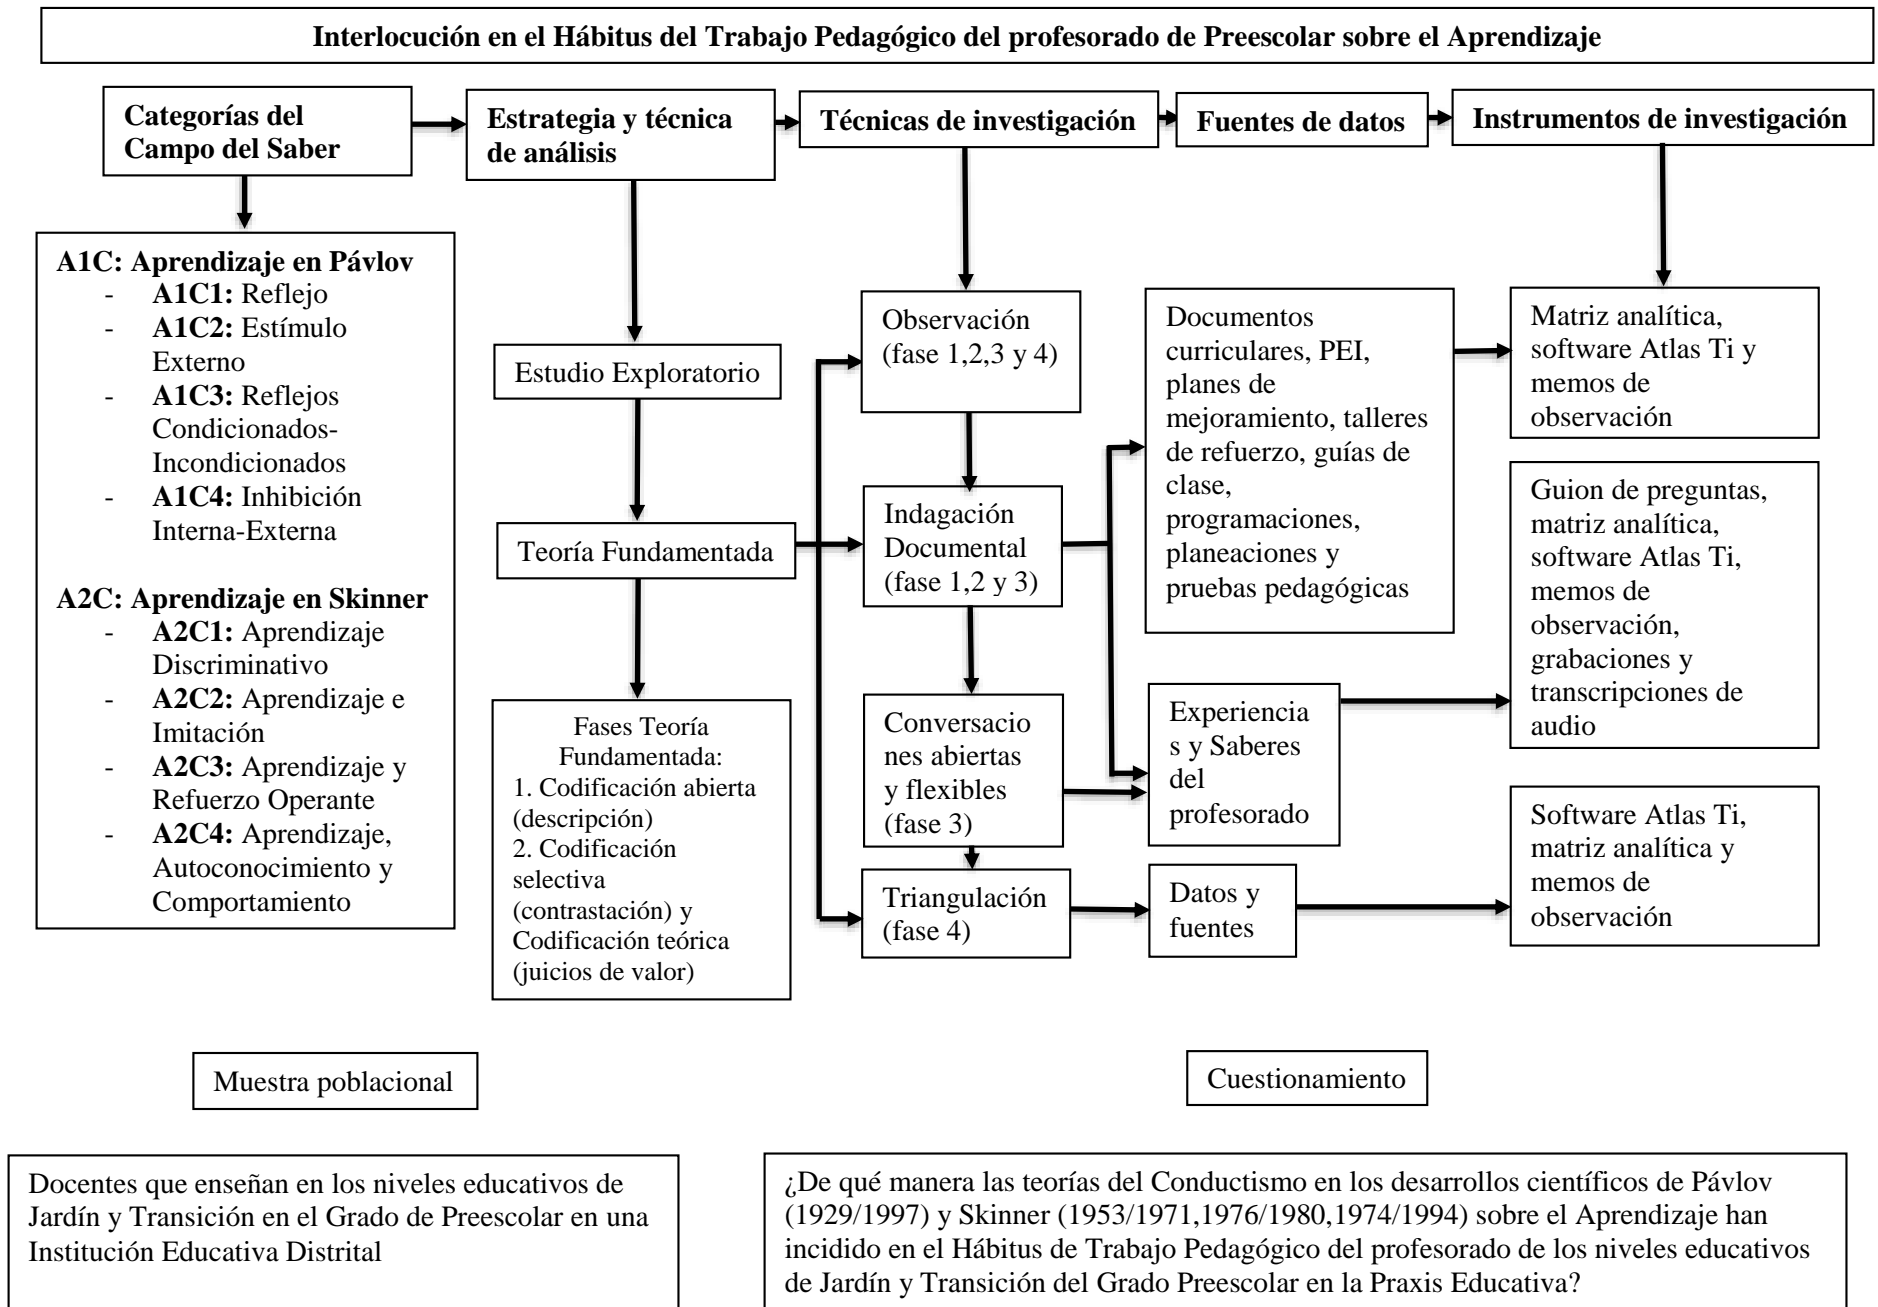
Interlocución en el Hábitus del Trabajo Pedagógico del profesorado de Preescolar sobre el Aprendizaje

Categorías del Campo del Saber

Estrategia y técnica de análisis

Técnicas de investigación

Fuentes de datos

Instrumentos de investigación

A1C: Aprendizaje en Pávlov
- A1C1: Reflejo
- A1C2: Estímulo Externo
- A1C3: Reflejos Condicionados-Incondicionados
- A1C4: Inhibición Interna-Externa

A2C: Aprendizaje en Skinner
- A2C1: Aprendizaje Discriminativo
- A2C2: Aprendizaje e Imitación
- A2C3: Aprendizaje y Refuerzo Operante
- A2C4: Aprendizaje, Autoconocimiento y Comportamiento

Estudio Exploratorio

Teoría Fundamentada

Fases Teoría Fundamentada:
1. Codificación abierta (descripción)
2. Codificación selectiva (contrastación) y Codificación teórica (juicios de valor)

Observación (fase 1,2,3 y 4)

Indagación Documental (fase 1,2 y 3)

Conversaciones abiertas y flexibles (fase 3)

Triangulación (fase 4)

Documentos curriculares, PEI, planes de mejoramiento, talleres de refuerzo, guías de clase, programaciones, planeaciones y pruebas pedagógicas

Experiencias y Saberes del profesorado

Datos y fuentes

Matriz analítica, software Atlas Ti y memos de observación

Guion de preguntas, matriz analítica, software Atlas Ti, memos de observación, grabaciones y transcripciones de audio

Software Atlas Ti, matriz analítica y memos de observación

Muestra poblacional

Cuestionamiento

Docentes que enseñan en los niveles educativos de Jardín y Transición en el Grado de Preescolar en una Institución Educativa Distrital

¿De qué manera las teorías del Conductismo en los desarrollos científicos de Pávlov (1929/1997) y Skinner (1953/1971,1976/1980,1974/1994) sobre el Aprendizaje han incidido en el Hábitus de Trabajo Pedagógico del profesorado de los niveles educativos de Jardín y Transición del Grado Preescolar en la Praxis Educativa?